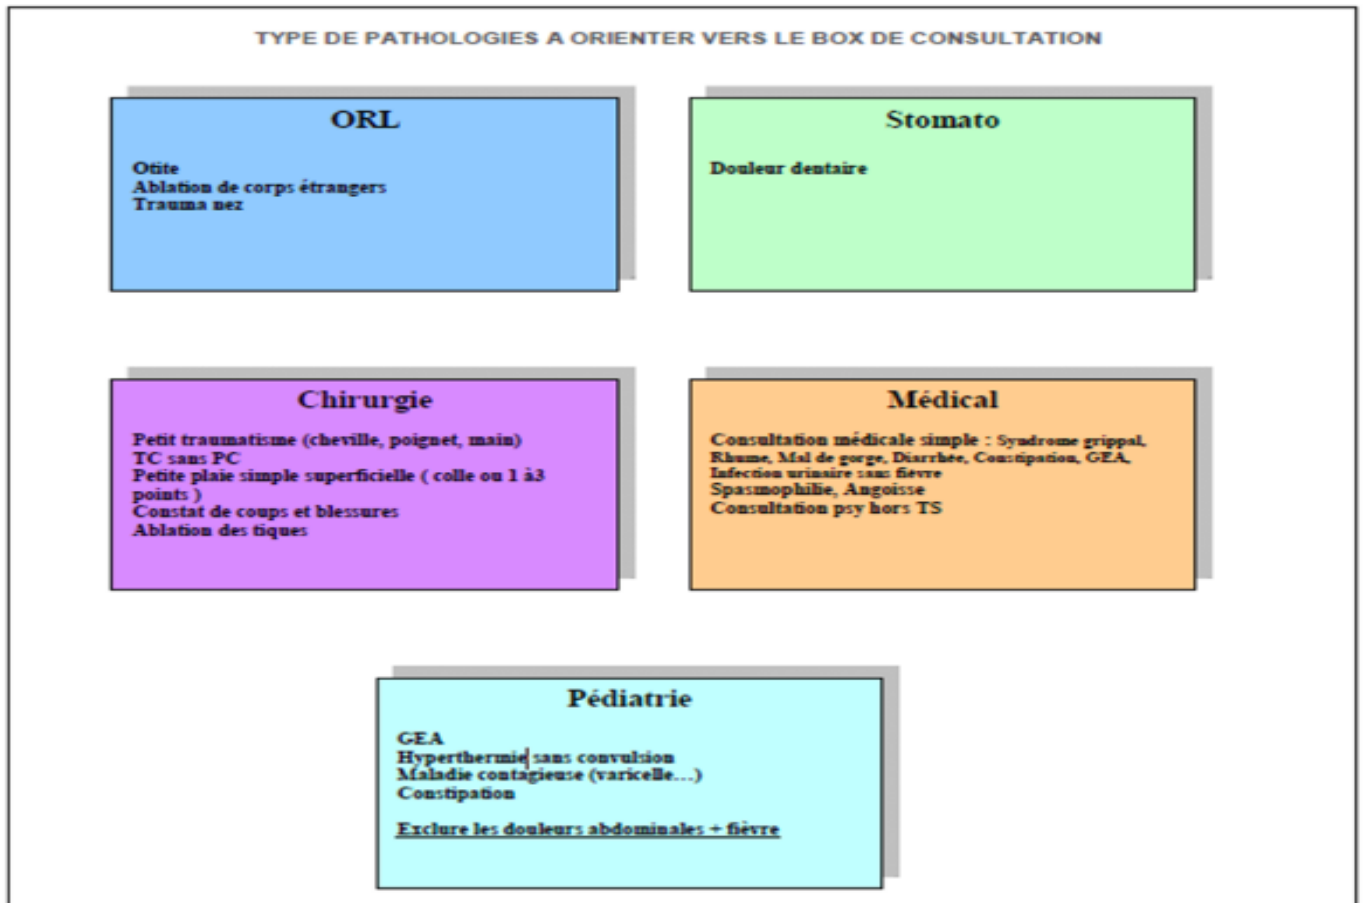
TYPE DE PATHOLOGIES A ORIENTER VERS LE BOX DE CONSULTATION

ORL

Otite
Ablation de corps étrangers
Trauma nez

Stomato

Douleur dentaire

Chirurgie

Petit traumatisme (cheville, poignet, main)
TC sans PC
Petite plaie simple superficielle ( colle ou 1 à3 points )
Constat de coups et blessures
Ablation des tiques

Médical

Consultation médicale simple : Syndrome grippal, Rhume, Mal de gorge, Diarrhée, Constipation, GEA, Infection urinaire sans fièvre
Spasmophilie, Angoisse
Consultation psy hors TS

Pédiatrie

GEA
Hyperthermie sans convulsion
Maladie contagieuse (varicelle…)
Constipation

Exclure les douleurs abdominales + fièvre